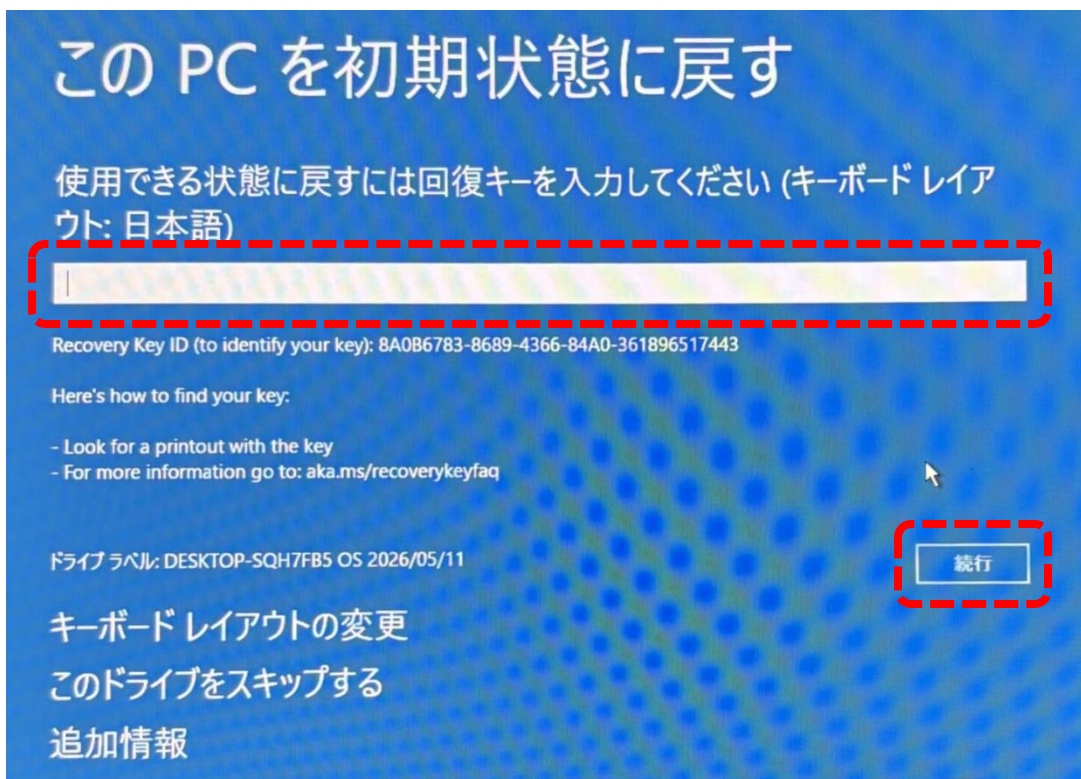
この PC を初期状態に戻す

使用できる状態に戻すには回復キーを入力してください (キーボード レイアウト: 日本語)

Recovery Key ID (to identify your key): 8A0B6783-8689-4366-84A0-361896517443

Here's how to find your key:

- Look for a printout with the key
- For more information go to: aka.ms/recoverykeyfaq

ドライブ ラベル: DESKTOP-SQH7FB5 OS 2026/05/11

続行

キーボード レイアウトの変更

このドライブをスキップする

追加情報